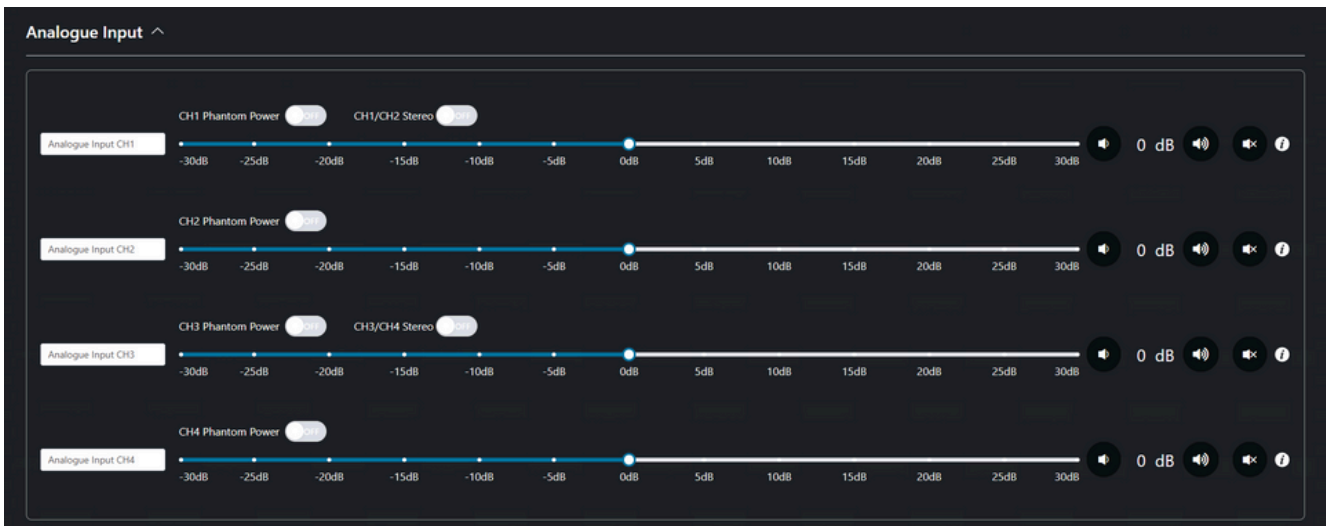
Analogue Input ^

CH1 Phantom Power OFF CH1/CH2 Stereo OFF

Analogue Input CH1

-30dB -25dB -20dB -15dB -10dB -5dB 0dB 5dB 10dB 15dB 20dB 25dB 30dB

0 dB

CH2 Phantom Power OFF

Analogue Input CH2

-30dB -25dB -20dB -15dB -10dB -5dB 0dB 5dB 10dB 15dB 20dB 25dB 30dB

0 dB

CH3 Phantom Power OFF CH3/CH4 Stereo OFF

Analogue Input CH3

-30dB -25dB -20dB -15dB -10dB -5dB 0dB 5dB 10dB 15dB 20dB 25dB 30dB

0 dB

CH4 Phantom Power OFF

Analogue Input CH4

-30dB -25dB -20dB -15dB -10dB -5dB 0dB 5dB 10dB 15dB 20dB 25dB 30dB

0 dB